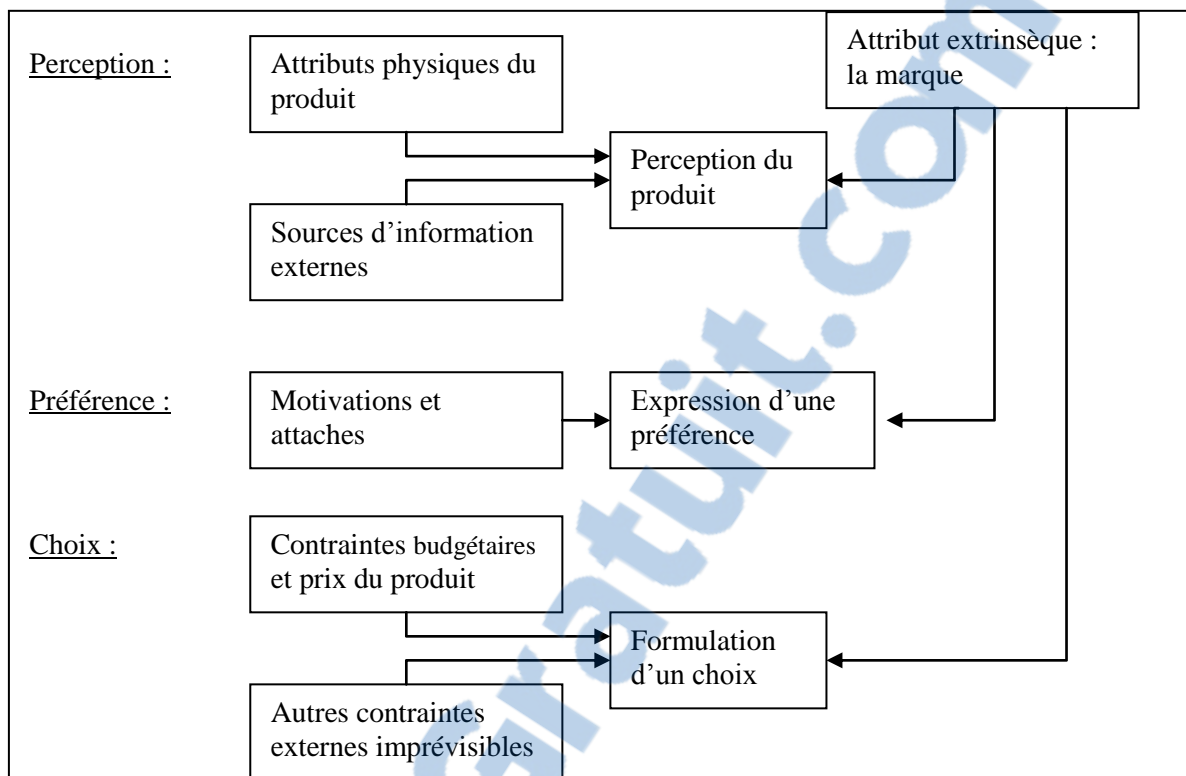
Perception :

Attributs physiques du produit

Attribut extrinsèque : la marque

Perception du produit

Sources d'information externes

Préférence :

Motivations et attaches

Expression d'une préférence

Choix :

Contraintes budgétaires et prix du produit

Formulation d'un choix

Autres contraintes externes imprévisibles